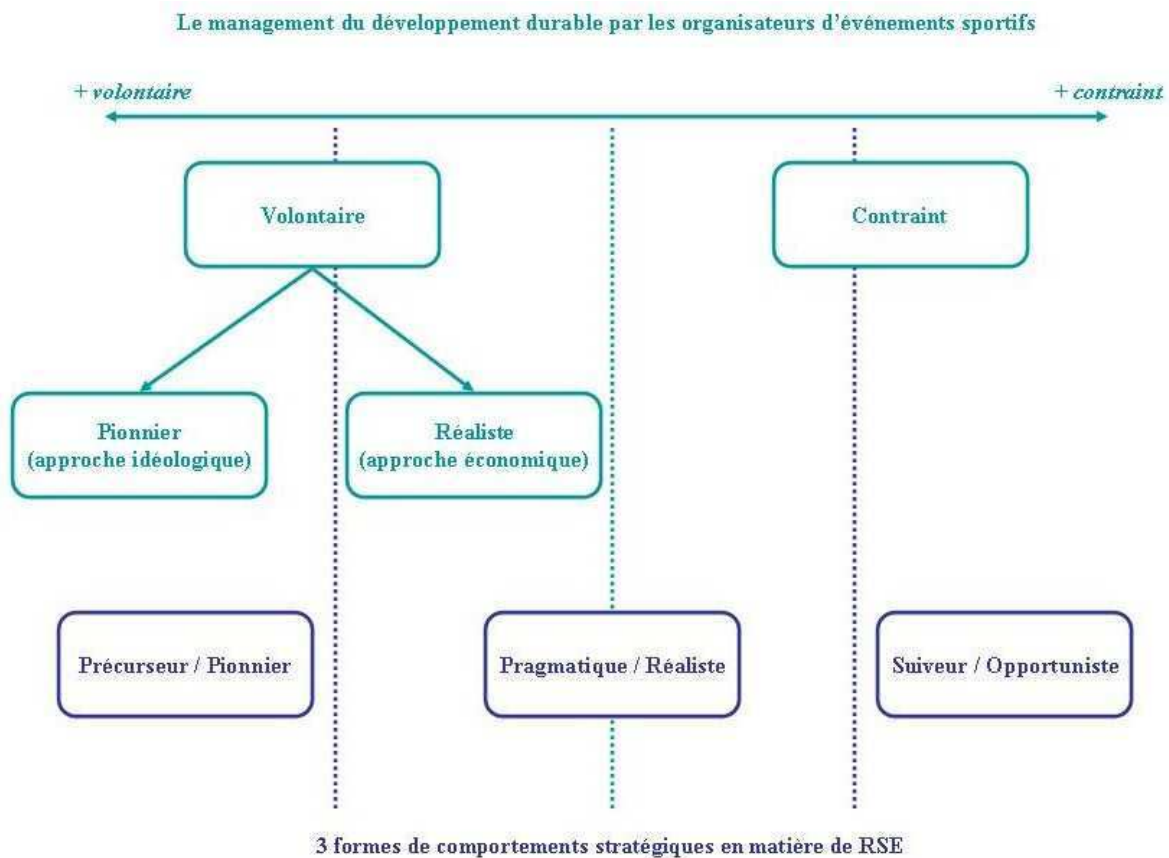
Le management du développement durable par les organisateurs d'événements sportifs

+ volontaire

+ contraint

Volontaire

Contraint

Pionnier
(approche idéologique)

Réaliste
(approche économique)

Précurseur / Pionnier

Pragmatique / Réaliste

Suiveur / Opportuniste

3 formes de comportements stratégiques en matière de RSE